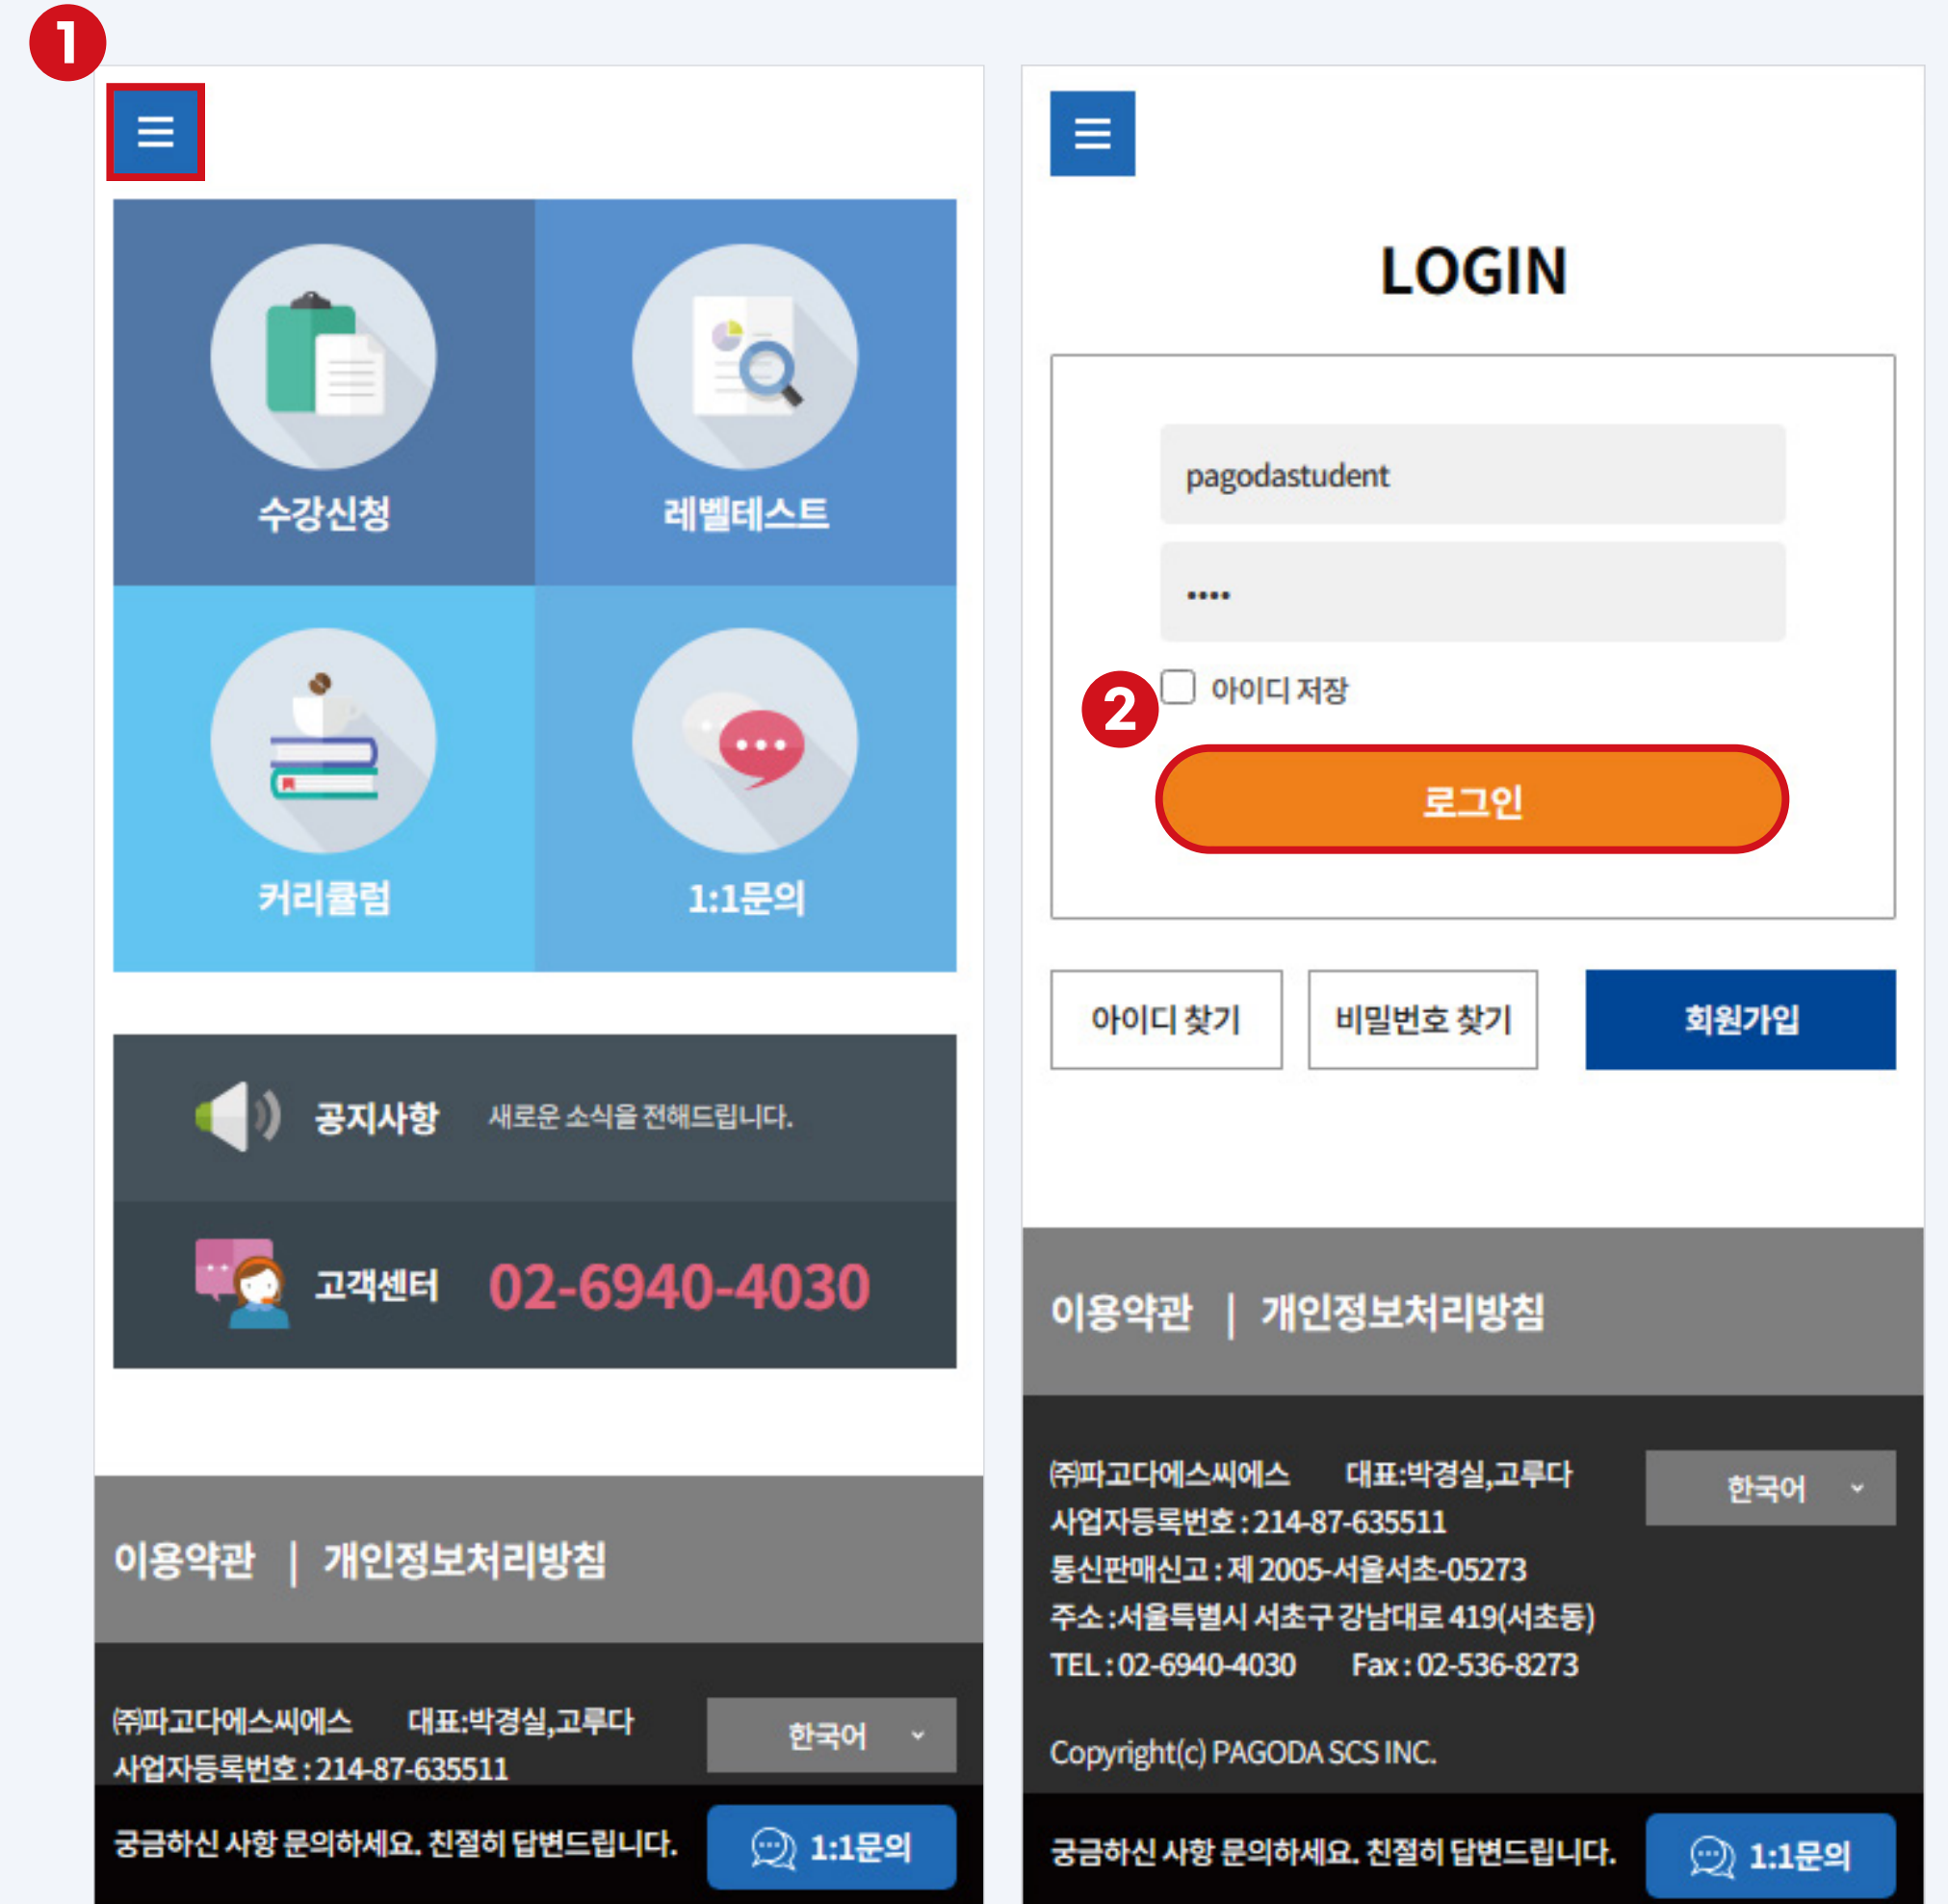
1

수강신청

레벨테스트

커리큘럼

1:1문의

공지사항 새로운 소식을 전해드립니다.

고객센터 02-6940-4030

이용약관 | 개인정보처리방침

㈜파고다에스씨에스 대표:박경실,고루다
사업자등록번호 : 214-87-635511

한국어

궁금하신 사항 문의하세요. 친절히 답변드립니다.

1:1문의

LOGIN

pagodastudent

••••

2

아이디 저장

로그인

아이디 찾기

비밀번호 찾기

회원가입

이용약관 | 개인정보처리방침

㈜파고다에스씨에스 대표:박경실,고루다
사업자등록번호 : 214-87-635511
통신판매신고 : 제 2005-서울서초-05273
주소 :서울특별시 서초구 강남대로 419(서초동)
TEL : 02-6940-4030 Fax : 02-536-8273

한국어

Copyright(c) PAGODA SCS INC.

궁금하신 사항 문의하세요. 친절히 답변드립니다.

1:1문의